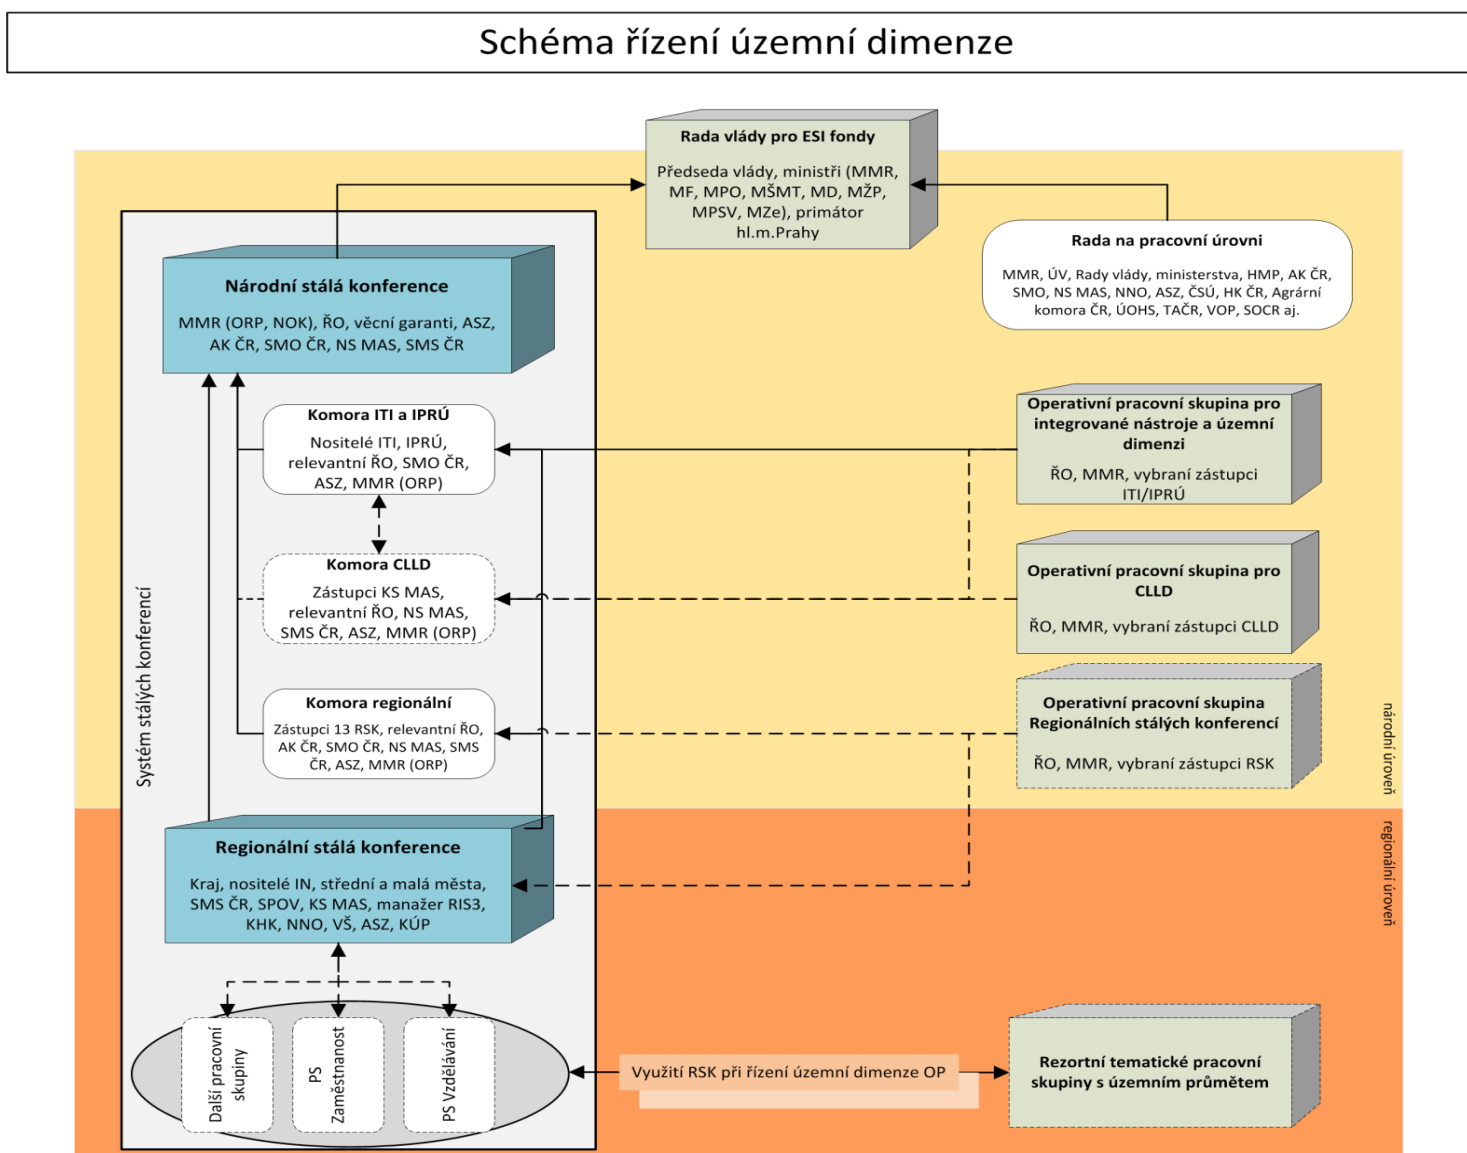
Schéma řízení územní dimenze

Rada vlády pro ESI fondy

Předseda vlády, ministři (MMR, MF, MPO, MŠMT, MD, MŽP, MPSV, MZe), primátor hl.m.Prahy

Rada na pracovní úrovni

MMR, ÚV, Rady vlády, ministerstva, HMP, AK ČR, SMO, NS MAS, NNO, ASZ, ČSÚ, HK ČR, Agrární komora ČR, ÚOHS, TAČR, VOP, SOCR aj.

Národní stálá konference

MMR (ORP, NOK), ŘO, věcní garanti, ASZ, AK ČR, SMO ČR, NS MAS, SMS ČR

Komora ITI a IPRÚ

Nositelé ITI, IPRÚ, relevantní ŘO, SMO ČR, ASZ, MMR (ORP)

Komora CLLD

Zástupci KS MAS, relevantní ŘO, NS MAS, SMS ČR, ASZ, MMR (ORP)

Komora regionální

Zástupci 13 RSK, relevantní ŘO, AK ČR, SMO ČR, NS MAS, SMS ČR, ASZ, MMR (ORP)

Systém stálých konferencí

Operativní pracovní skupina pro integrované nástroje a územní dimenzi

ŘO, MMR, vybraní zástupci ITI/IPRÚ

Operativní pracovní skupina pro CLLD

ŘO, MMR, vybraní zástupci CLLD

Operativní pracovní skupina Regionálních stálých konferencí

ŘO, MMR, vybraní zástupci RSK

národní úroveň

regionální úroveň

Regionální stálá konference

Kraj, nositelé IN, střední a malá města, SMS ČR, SPOV, KS MAS, manažer RIS3, KHK, NNO, VŠ, ASZ, KÚP

Další pracovní skupiny

PS Zaměstnanost

PS Vzdělávání

Využití RSK při řízení územní dimenze OP

Rezortní tematické pracovní skupiny s územním průmětem